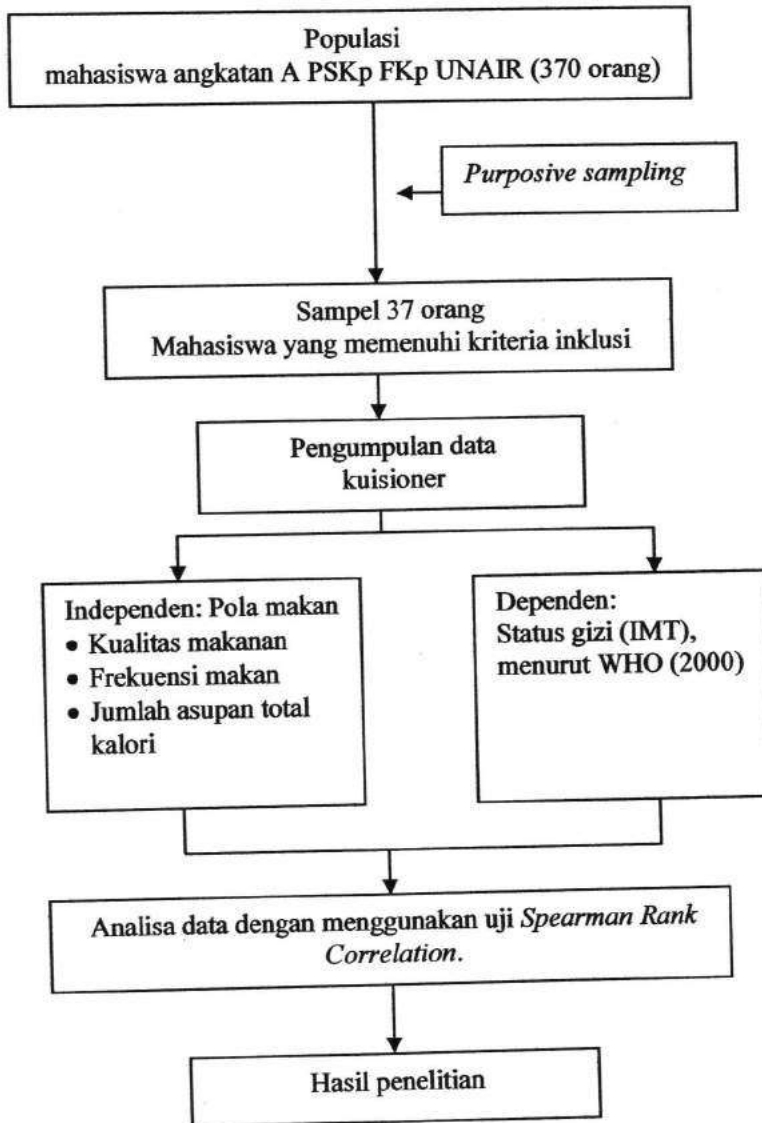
Populasi
mahasiswa angkatan A PSKp FKp UNAIR (370 orang)

Purposive sampling

Sampel 37 orang
Mahasiswa yang memenuhi kriteria inklusi

Pengumpulan data
kuisioner

Independen: Pola makan
• Kualitas makanan
• Frekuensi makan
• Jumlah asupan total kalori

Dependen:
Status gizi (IMT), menurut WHO (2000)

Analisa data dengan menggunakan uji Spearman Rank Correlation.

Hasil penelitian